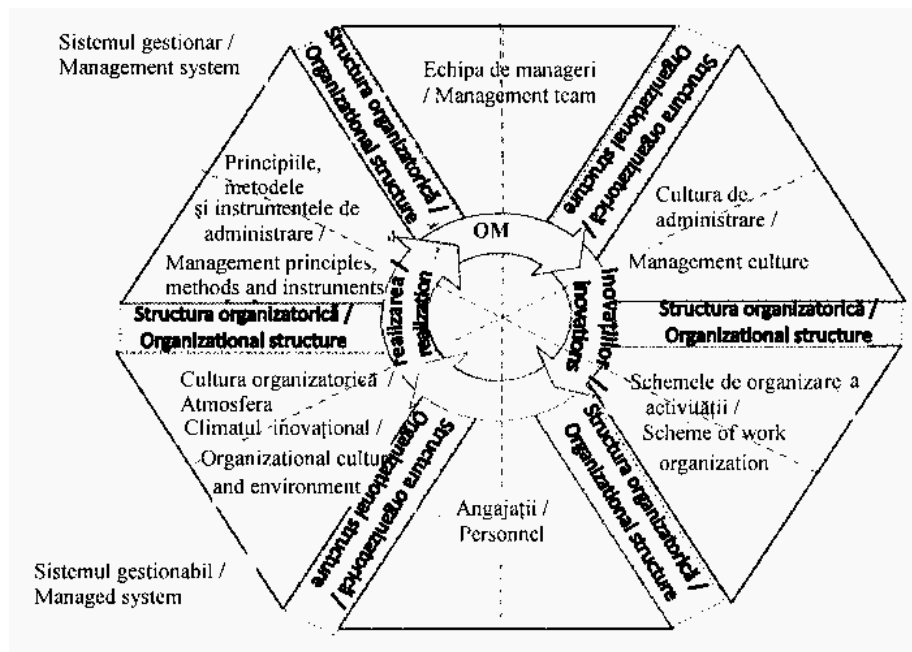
Sistemul gestionar / Management system

Structura organizatorică / Organizational structure

Echipa de manageri / Management team

Structura organizatorică / Organizational structure

Principiile, metodele și instrumentele de administrare / Management principles, methods and instruments

OM

Cultura de administrare / Management culture

realizarea / realization

inovațiilor / inovations

Structura organizatorică / Organizational structure

Structura organizatorică / Organizational structure

Cultura organizatoricа / Atmosfera Climatul inovațional / Organizational culture and environment

Schemele de organizare a activității / Scheme of work organization

Structura organizatorică / Organizational structure

Structura organizatorică / Organizational structure

Angajații / Personnel

Sistemul gestionabil / Managed system